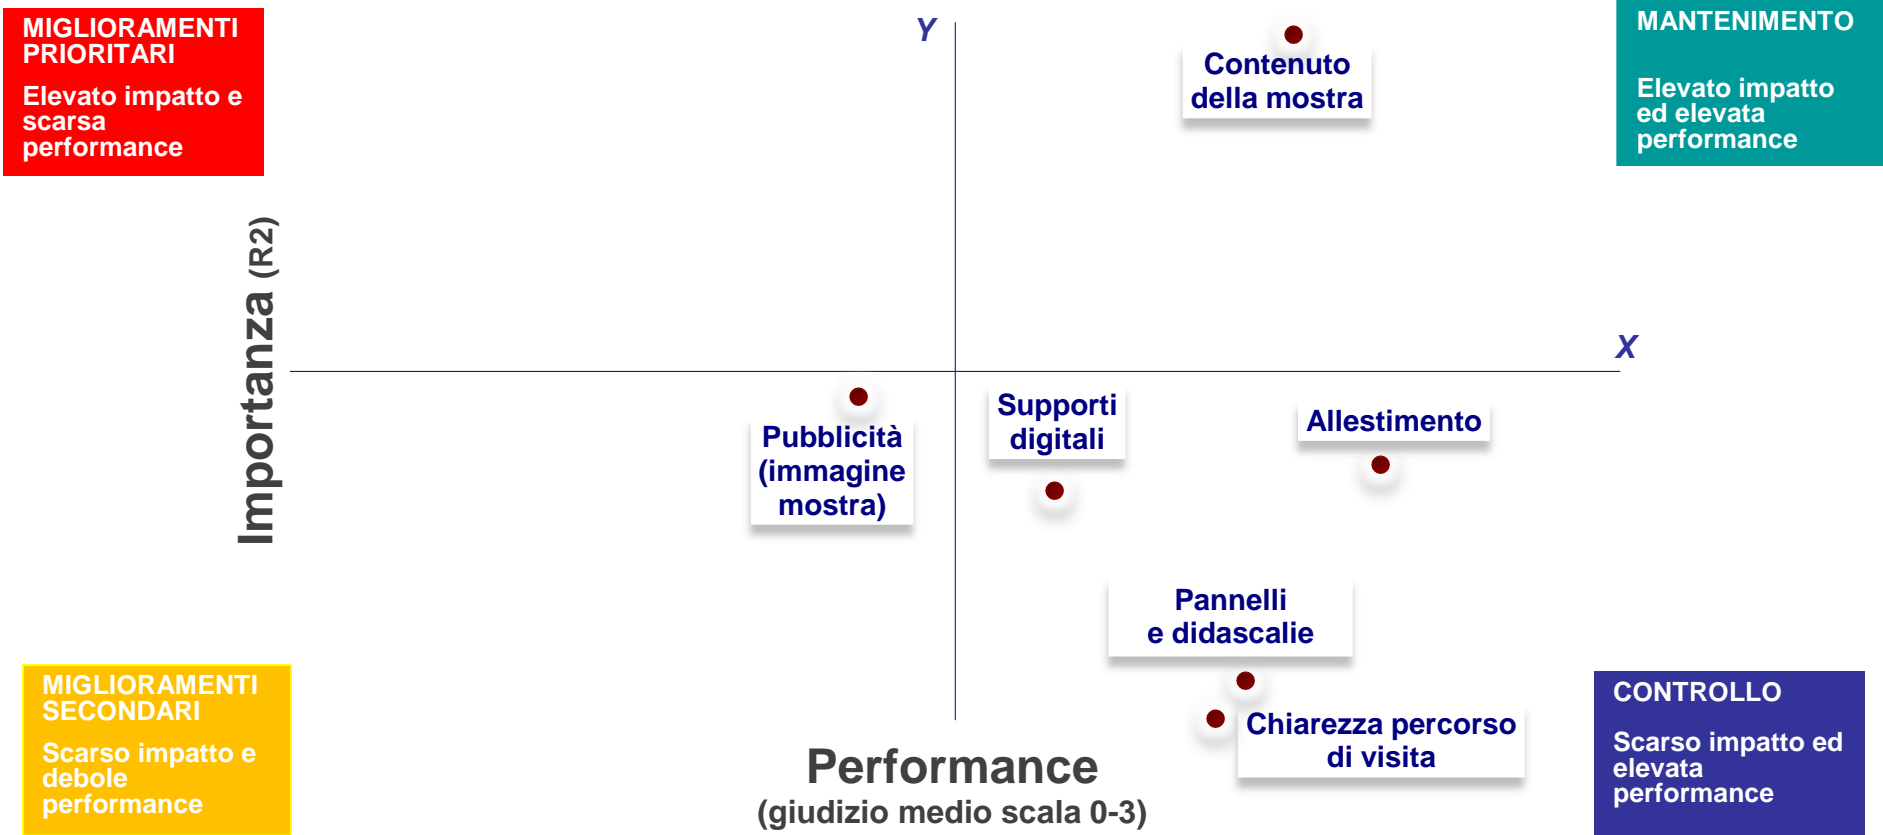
MIGLIORAMENTI PRIORITARI
Elevato impatto e scarsa performance

Y

Contenuto della mostra

MANTENIMENTO
Elevato impatto ed elevata performance

Importanza (R2)

X

Pubblicità (immagine mostra)

Supporti digitali

Allestimento

Pannelli e didascalie

Chiarezza percorso di visita

MIGLIORAMENTI SECONDARI
Scarso impatto e debole performance

Performance
(giudizio medio scala 0-3)

CONTROLLO
Scarso impatto ed elevata performance